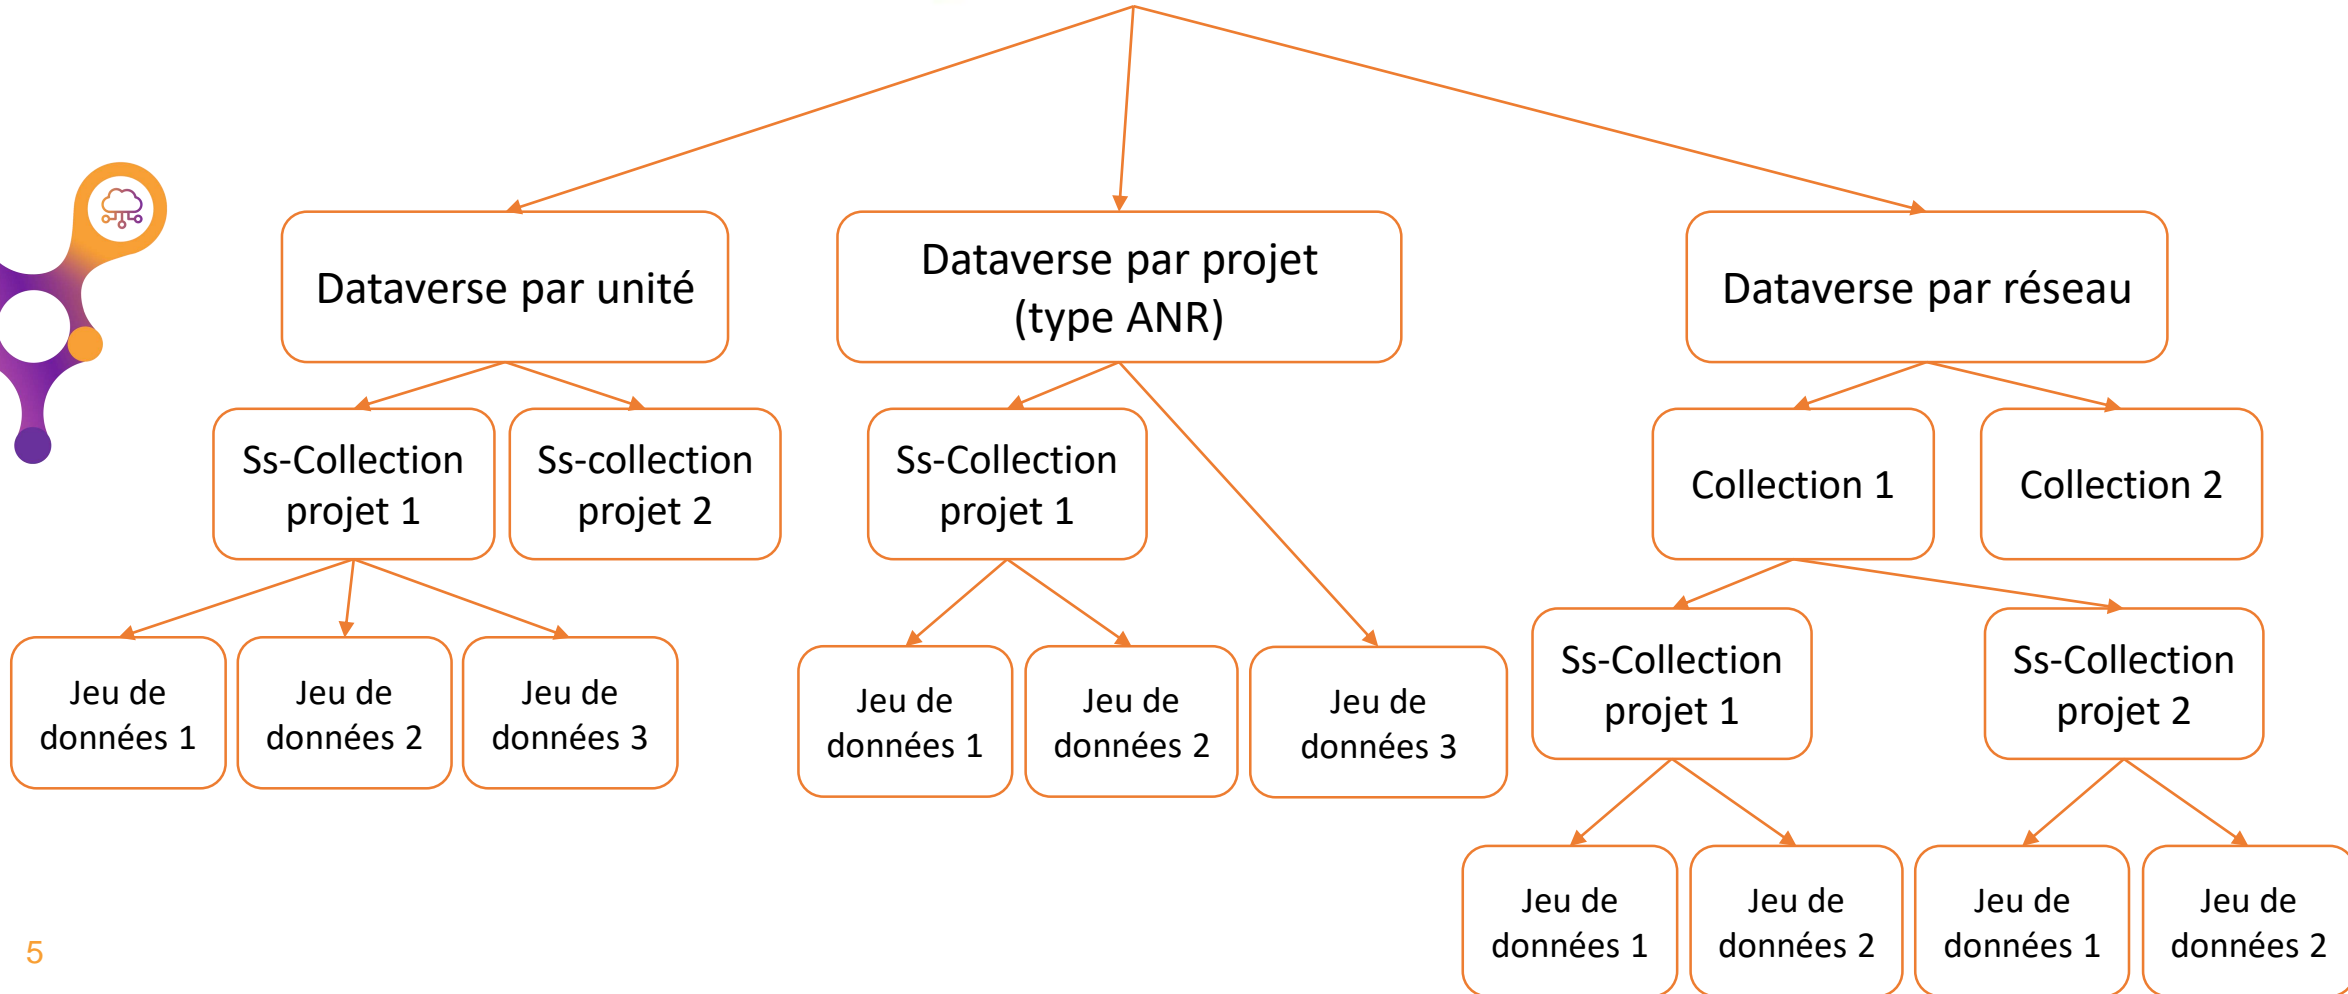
Dataverse par unité

Dataverse par projet (type ANR)

Dataverse par réseau

Ss-Collection projet 1

Ss-collection projet 2

Jeu de données 1

Jeu de données 2

Jeu de données 3

Ss-Collection projet 1

Jeu de données 1

Jeu de données 2

Jeu de données 3

Collection 1

Collection 2

Ss-Collection projet 1

Ss-Collection projet 2

Jeu de données 1

Jeu de données 2

Jeu de données 1

Jeu de données 2

5